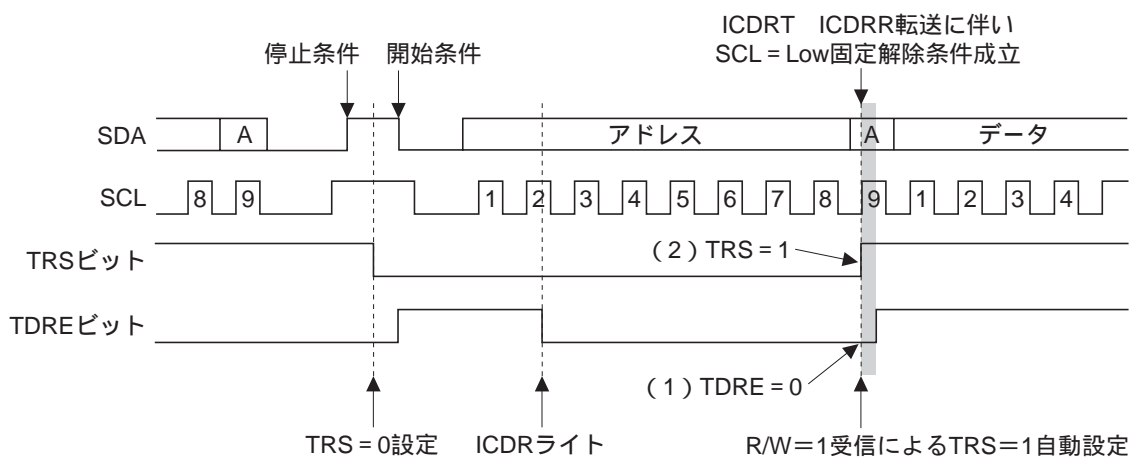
ICDRT ICDRR転送に伴い
SCL = Low固定解除条件成立

停止条件 開始条件

SDA A アドレス A データ

SCL 8 9 1 2 3 4 5 6 7 8 9 1 2 3 4

TRSビット

(2) TRS = 1

TDREビット

(1) TDRE = 0

TRS = 0設定 ICDRライト R/W=1受信によるTRS=1自動設定